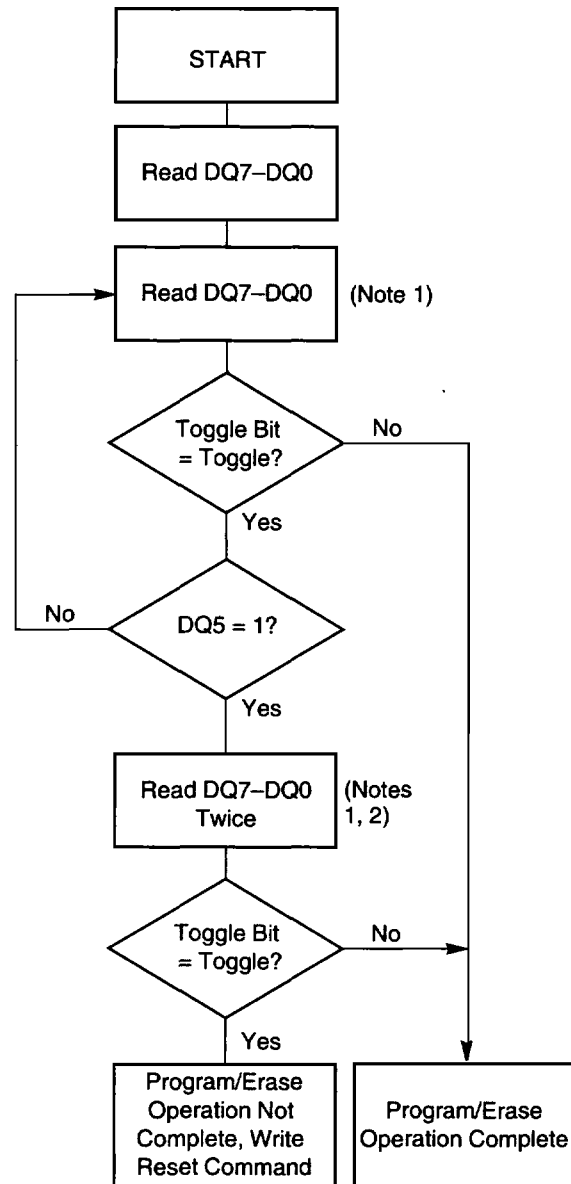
START

Read DQ7–DQ0

Read DQ7–DQ0

(Note 1)

Toggle Bit = Toggle?

No

Yes

No

DQ5 = 1?

Yes

Read DQ7–DQ0 Twice

(Notes 1, 2)

Toggle Bit = Toggle?

No

Yes

Program/Erase Operation Not Complete, Write Reset Command

Program/Erase Operation Complete